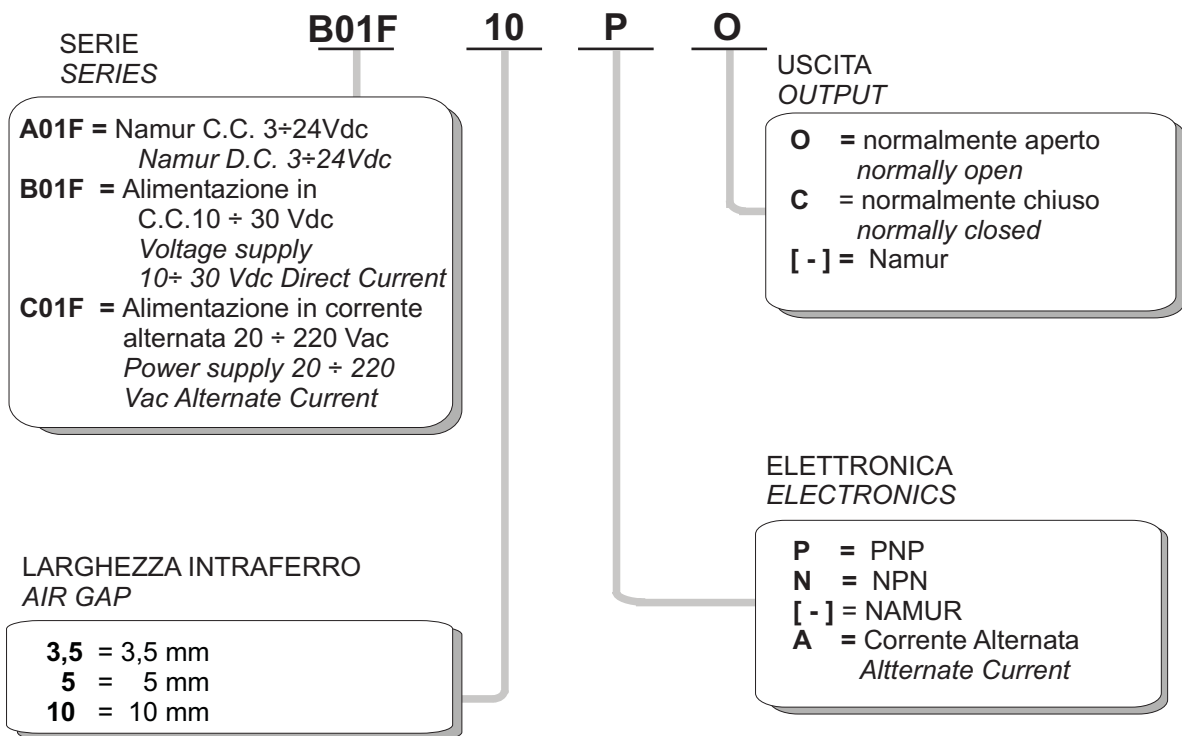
B01F 10 P O

SERIE
*SERIES*

**A01F =** Namur C.C. 3÷24Vdc
*Namur D.C. 3÷24Vdc*
**B01F =** Alimentazione in C.C.10 ÷ 30 Vdc
*Voltage supply 10÷ 30 Vdc Direct Current*
**C01F =** Alimentazione in corrente alternata 20 ÷ 220 Vac
*Power supply 20 ÷ 220 Vac Alternate Current*

USCITA
*OUTPUT*

**O =** normalmente aperto
*normally open*
**C** = normalmente chiuso
*normally closed*
**[ - ] =** Namur

ELETTRONICA
*ELECTRONICS*

**P =** PNP
**N =** NPN
**[ - ]** = NAMUR
**A =** Corrente Alternata
*Allternate Current*

LARGHEZZA INTRAFERRO
*AIR GAP*

**3,5** = 3,5 mm
**5** = 5 mm
**10** = 10 mm